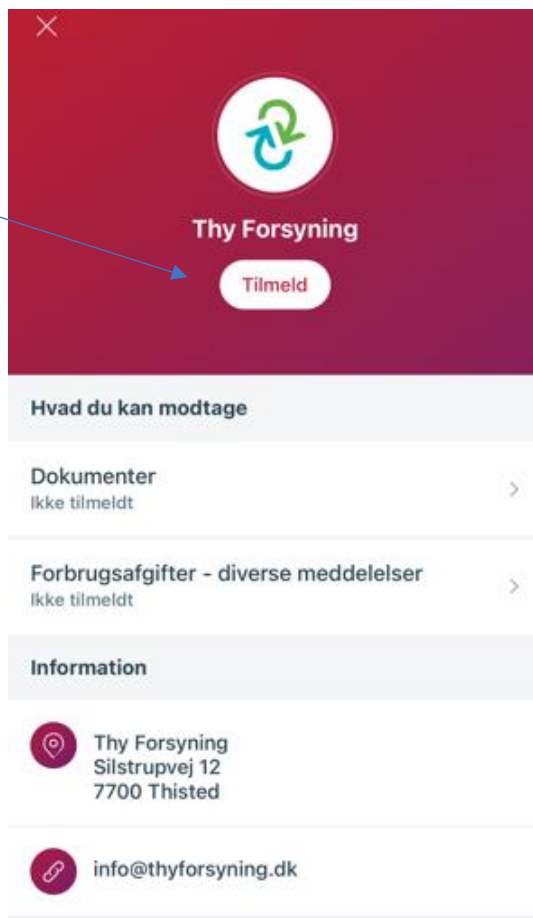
Thy Forsyning

Tilmeld

Hvad du kan modtage

Dokumenter
Ikke tilmeldt

Forbrugsafgifter - diverse meddelelser
Ikke tilmeldt

Information

Thy Forsyning
Silstrupvej 12
7700 Thisted

info@thyforsyning.dk